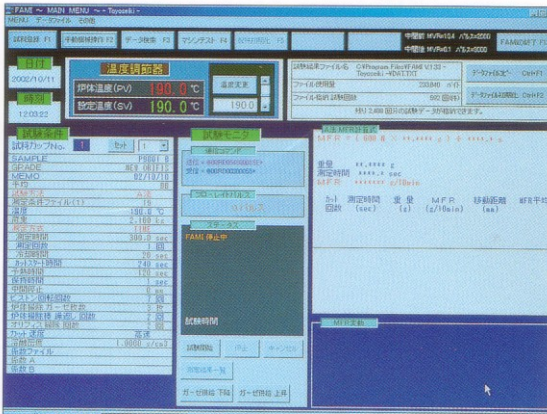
FAME ~ MAIN MENU ~ - Toyoseiki -
MENU データファイル その他

試験登録 F1 手動個別操作 F2 データ検索 F3 マシンテスト F4 F5
中間値 MVPe=10.4 パルス=2000
中間値 MVPe=0.1 パルス=0000
FAME0FF F7

日付
2002/10/11
時刻
12:03:22

温度調節器
炉体温度(PV) 190.0 ℃
設定温度(SV) 190.0 ℃
温度変更
190.0

試験データファイル名 C:¥Program Files¥FAME V1.33 - Toyoseiki¥DATA.TXT
ファイル使用量 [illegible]
ファイル保存 試験回数 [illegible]
MR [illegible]
データファイルコピー Ctrl+F1
データファイル初期化 Ctrl+F2

試験条件
試料カップNo. 1 セット 1

| | |
|---|---|
| SAMPLE | PRO01 B |
| GRADE | BSR-001T2 |
| MEMO | 07/10/10 |
| 予備 | 88 |
| JIS方法 | A法 |
| 測定条件ファイル(1) | 15 |
| 温度 | 190.0 ℃ |
| 荷重 | 2.160 kg |
| 予熱時間 | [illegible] |
| 測定時間 | 300.0 sec |
| 測定回数 | 1 回 |
| 測定間隔 | 20 sec |
| カットスタート時間 | 240 sec |
| 予熱時間 | 120 sec |
| 保持時間 | 1 sec |
| 初期回数 | 1 |
| ピストン回転回数 | 1 回 |
| 炉体掃除 ガーゼ枚数 | 1 枚 |
| 炉体掃除 アースバー 回数 | 1 回 |
| オリフィス掃除 回数 | 1 回 |
| カット速度 | 高速 |
| 溶融密度 | 1.0000 g/cm3 |
| 温度ファイル | |
| 荷重 A | |
| 荷重 B | |

試験モニタ
進行コンド
送信 = 0000000000000
受信 = 0000000000000
プロ一ベ状況
ステ一タス
FAME 停止中
試験時間
試験開始 停止 キャンセル
試験終了 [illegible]
ガーゼ移動 下降 ガーゼ移動 上昇

MFR 計算式
MFR = 600 W ÷ ** . **** g / t **** . * s
重量 ** . **** g
測定時間 **** . * sec
MFR ******* g/10min

| カット回数 | 測定時間 (sec) | 重量 (g) | MFR (g/10min) | 移動距離 (mm) | MFR平均 |
|---|---|---|---|---|---|

MFR 変動